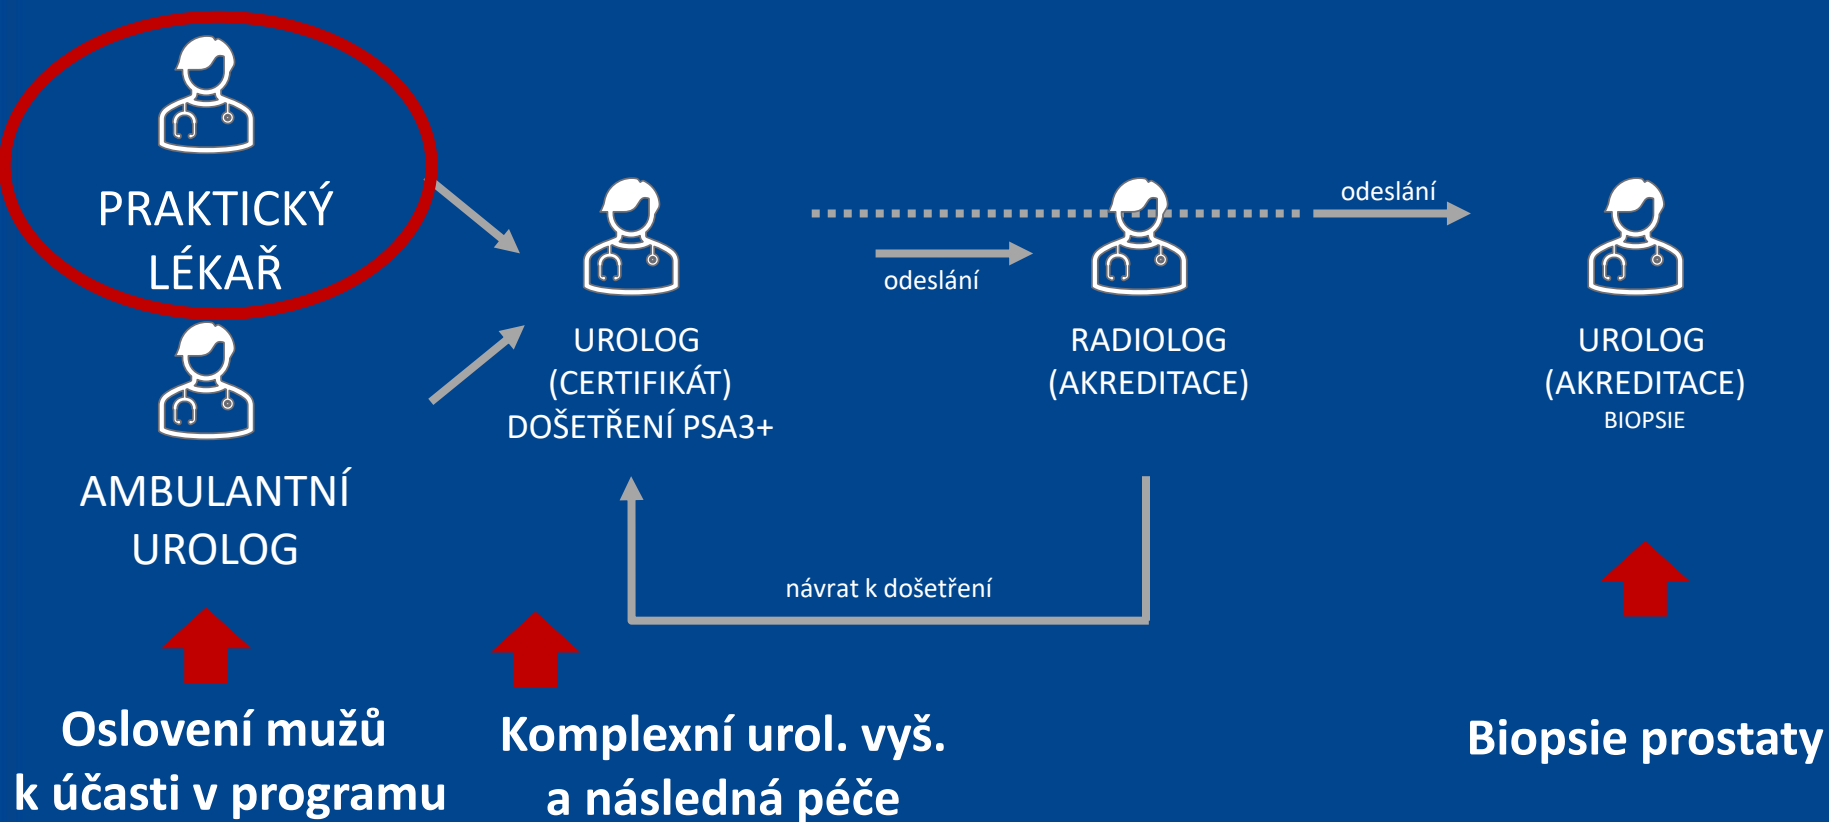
PRAKTICKÝ LÉKAŘ

AMBULANTNÍ UROLOG

UROLOG (CERTIFIKÁT) DOŠETŘENÍ PSA3+

odeslání

RADIOLOG (AKREDITACE)

odeslání

UROLOG (AKREDITACE) BIOPSIE

návrat k došetření

Oslovení mužů k účasti v programu

Komplexní urol. vyš. a následná péče

Biopsie prostaty